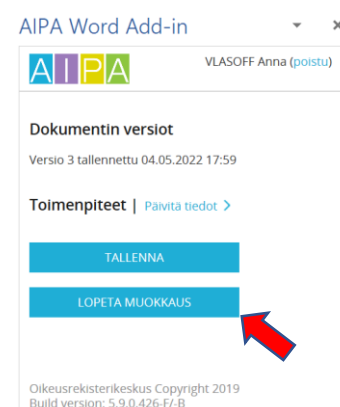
AIPA Word Add-in

AIPA

VLASOFF Anna (poistu)

Dokumentin versiot

Versio 3 tallennettu 04.05.2022 17:59

Toimenpiteet | Päivitä tiedot >

TALLENNA

LOPETA MUOKKAUS

Oikeusrekisterikeskus Copyright 2019
Build version: 5.9.0.426-F/-B